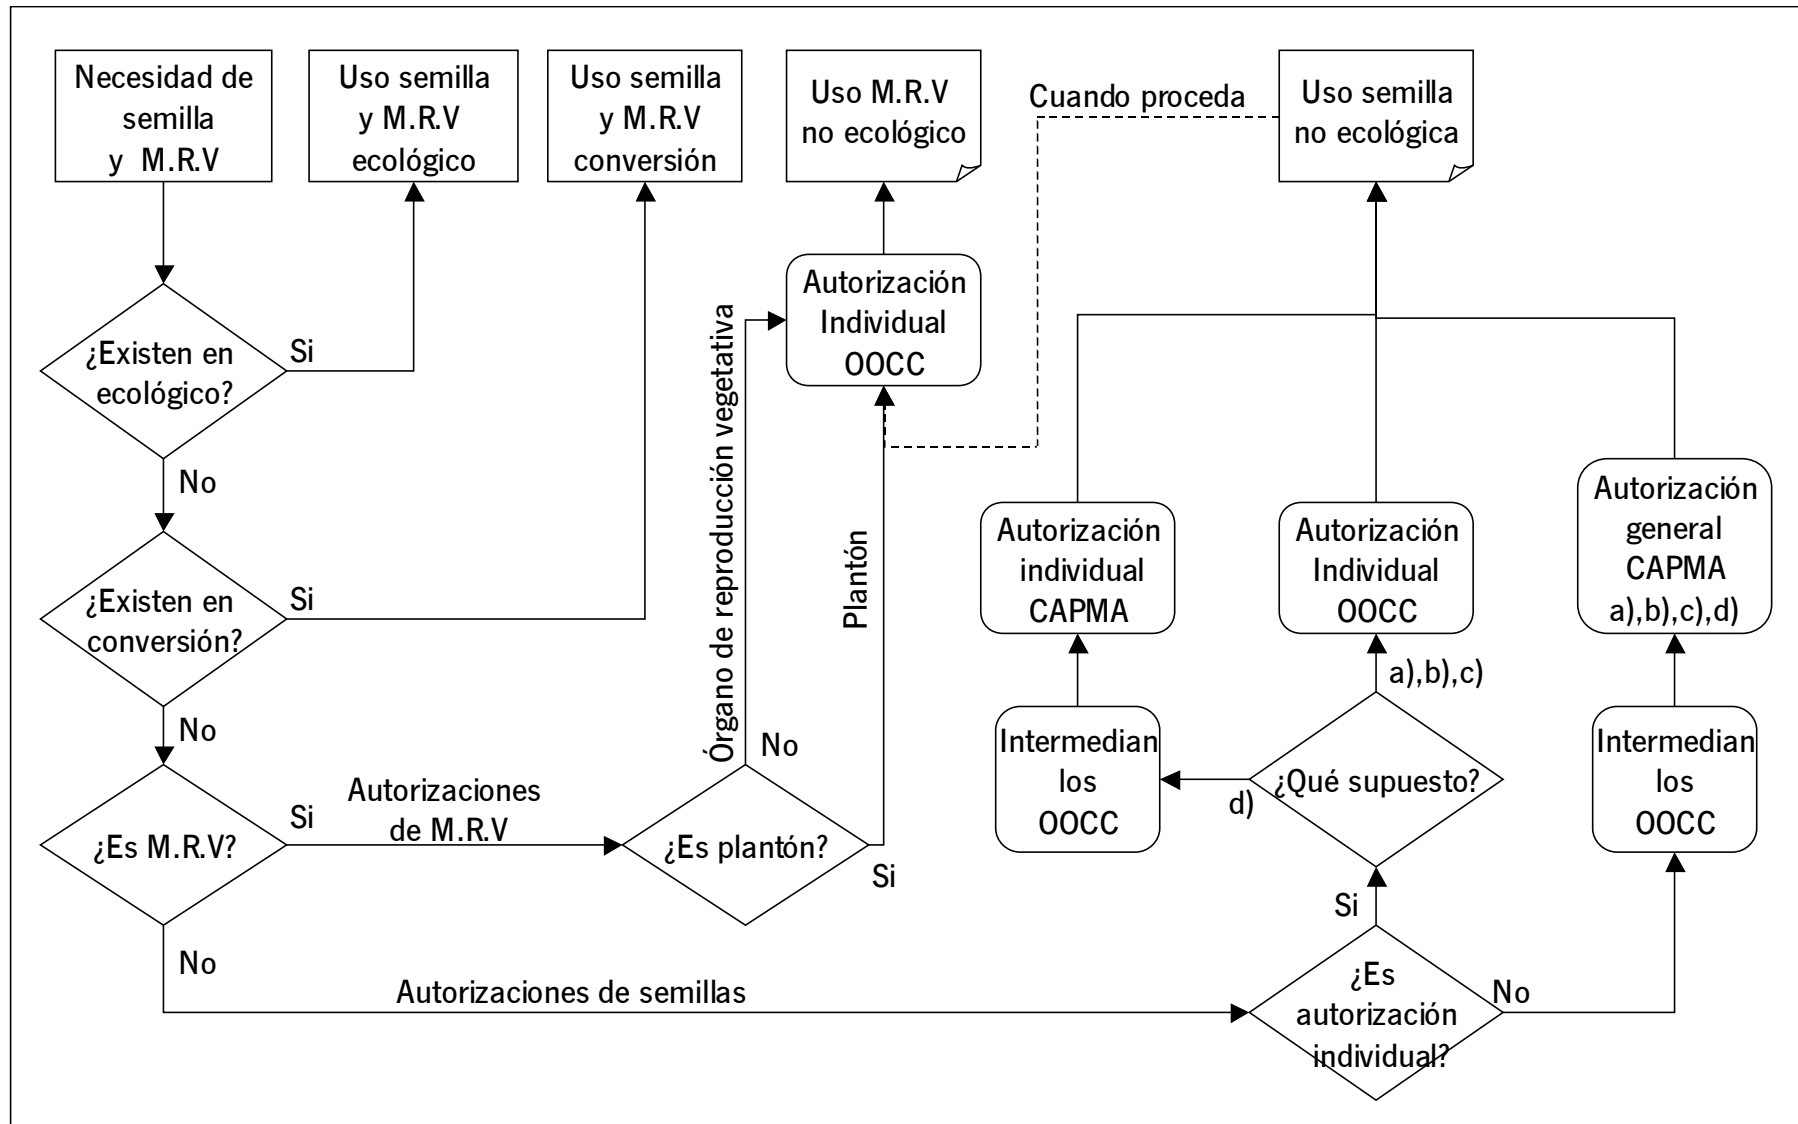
Necesidad de semilla y M.R.V

Uso semilla y M.R.V ecológico

Uso semilla y M.R.V conversión

Uso M.R.V no ecológico

Cuando proceda

Uso semilla no ecológica

¿Existen en ecológico?

Si

No

¿Existen en conversión?

Si

No

¿Es M.R.V?

Si

No

Autorizaciones de M.R.V

¿Es plantón?

No

Si

Órgano de reproducción vegetativa

Plantón

Autorización Individual OOCC

Autorizaciones de semillas

Autorización individual CAPMA

Intermedian los OOCC

Autorización Individual OOCC

a),b),c)

¿Qué supuesto?

d)

Si

¿Es autorización individual?

No

Autorización general CAPMA a),b),c),d)

Intermedian los OOCC